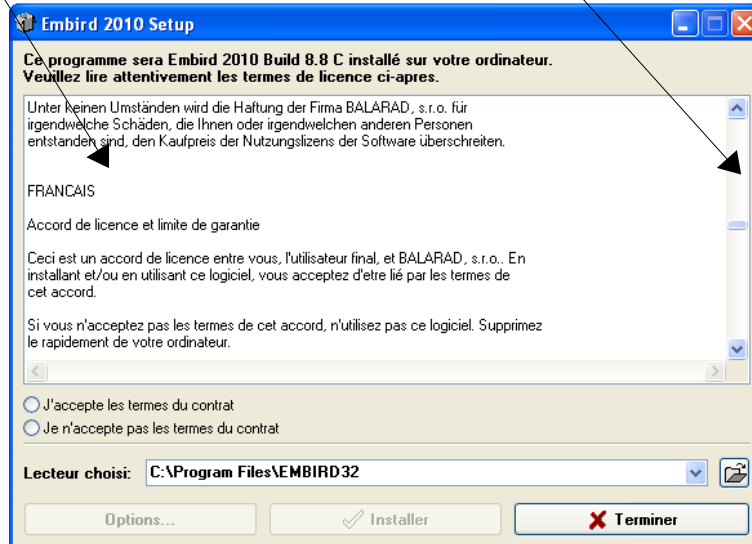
Embird 2010 Setup

Ce programme sera Embird 2010 Build 8.8 C installé sur votre ordinateur.
Veuillez lire attentivement les termes de licence ci-apres.

Unter keinen Umständen wird die Haftung der Firma BALARAD, s.r.o. für irgendwelche Schäden, die Ihnen oder irgendwelchen anderen Personen entstanden sind, den Kaufpreis der Nutzungslizens der Software überschreiten.

FRANCAIS

Accord de licence et limite de garantie

Ceci est un accord de licence entre vous, l'utilisateur final, et BALARAD, s.r.o.. En installant et/ou en utilisant ce logiciel, vous acceptez d'etre lié par les termes de cet accord.

Si vous n'acceptez pas les termes de cet accord, n'utilisez pas ce logiciel. Supprimez le rapidement de votre ordinateur.

J'accepte les termes du contrat
Je n'accepte pas les termes du contrat

Lecteur choisi: C:\Program Files\EMBIRD32

Options... Installer Terminer